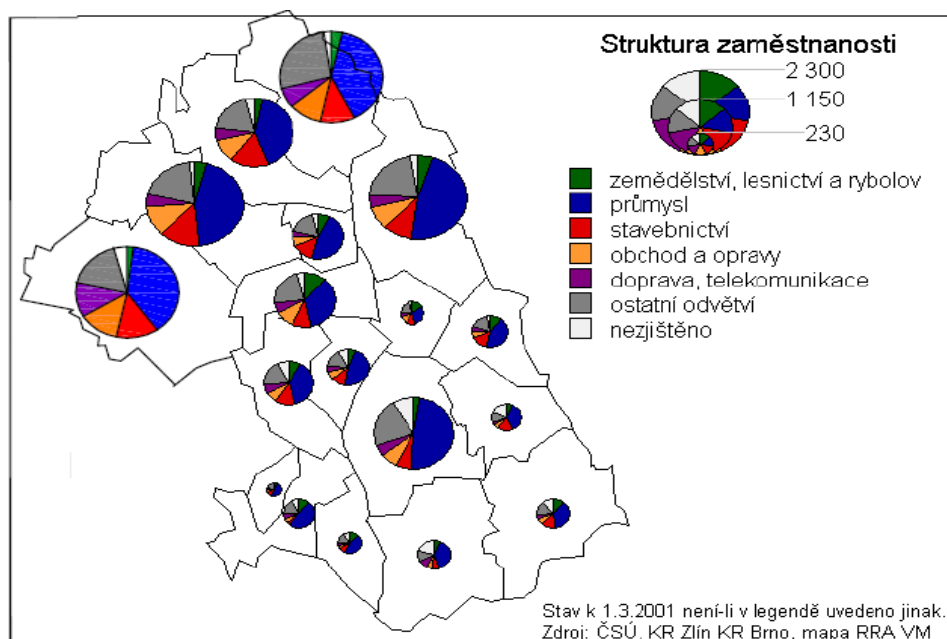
Struktura zaměstnanosti

2 300

1 150

230

zemědělství, lesnictví a rybolov
průmysl
stavebnictví
obchod a opravy
doprava, telekomunikace
ostatní odvětví
nezjištěno

Stav k 1.3.2001 není-li v legendě uvedeno jinak.
Zdroj: ČSÚ, KR Zlín KR Brno, mapa RRA VM